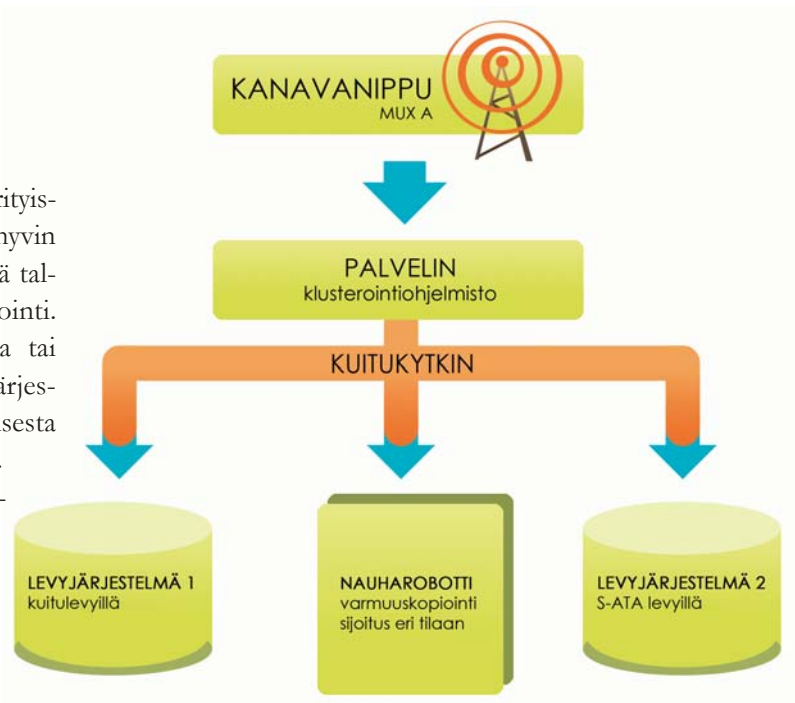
rityis-
hyvin
ä tal-
ointi.
a tai
ärjes-
sesta
.
-

KANAVANIPPU
MUX A

PALVELIN
klusterointiohjelmisto

KUITUKYTKIN

LEVYJÄRJESTELMÄ 1
kuitulevyillä

NAUHAROBOTTI
varmuuskopiointi
sijoitus eri tilaan

LEVYJÄRJESTELMÄ 2
S-ATA levyillä